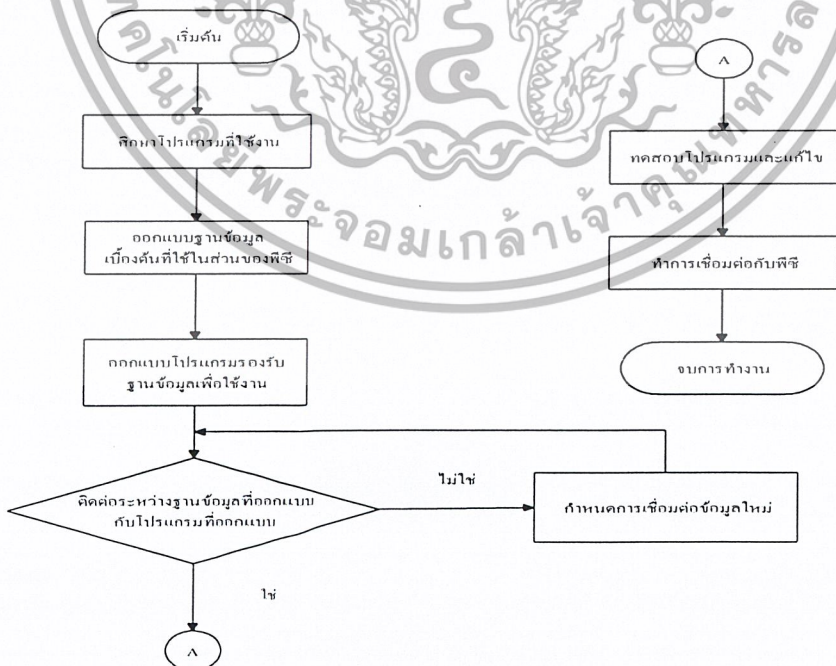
เริ่มต้น

ศึกษาโปรแกรมที่ใช้งาน

ออกแบบฐานข้อมูล
เบื้องต้นที่ใช้ในส่วนของพีซี

ออกแบบโปรแกรมรองรับ
ฐานข้อมูลเพื่อใช้งาน

ติดต่อระหว่างฐานข้อมูลที่ออกแบบ
กับโปรแกรมที่ออกแบบ

ไม่ใช่

กำหนดการเชื่อมต่อข้อมูลใหม่

ใช่

A

A

ทดสอบโปรแกรมและแก้ไข

ทำการเชื่อมต่อกับพีซี

จบการทำงาน

เทคโนโลยีพระจอมเกล้าเจ้าคุณทหาร